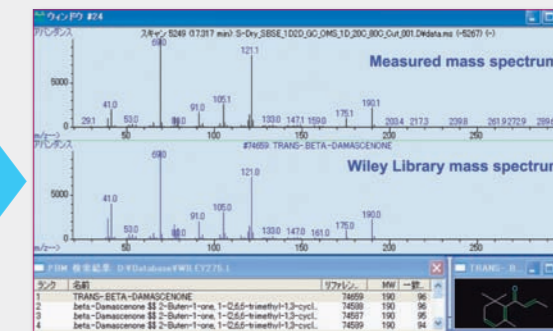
ウィンドウ #24

アバンダンス

スキャン 5249 (17.317 min): S-Dry_SBSE_1D2D_GC_OMS_1D_20C_80C_Cut_001.D¥data.ms (-5267) (-)

Measured mass spectrum

5000

69.0

121.1

41.0

91.0

105.1

29.1

53.0

80.0

133.0

147.1

159.0

175.1

190.1

203.4

217.3

239.8

261.9

272.9

299

m/z-->

50

100

150

200

250

アバンダンス

#74659: TRANS- BETA-DAMASCENONE

Wiley Library mass spectrum

5000

69.0

121.0

41.0

91.0

105.0

53.0

133.0

147.0

161.0

175.0

190.0

m/z-->

50

100

150

200

250

PBM 検索結果 D:¥Database¥WILEY275.L

| ランク | 名前 | リファレン.. | MW | 一致.. |
|---|---|---|---|---|
| 1 | TRANS-BETA-DAMASCENONE | 74659 | 190 | 96 |
| 2 | .beta.-Damascenone $$ 2-Buten-1-one, 1-(2,6,6-trimethyl-1,3-cycl.. | 74599 | 190 | 95 |
| 3 | .beta.-Damascenone $$ 2-Buten-1-one, 1-(2,6,6-trimethyl-1,3-cycl.. | 74587 | 190 | 95 |
| 4 | .beta.-Damascenone $$ 2-Buten-1-one, 1-(2,6,6-trimethyl-1,3-cycl.. | 74599 | 190 | 94 |

TRANS- B..